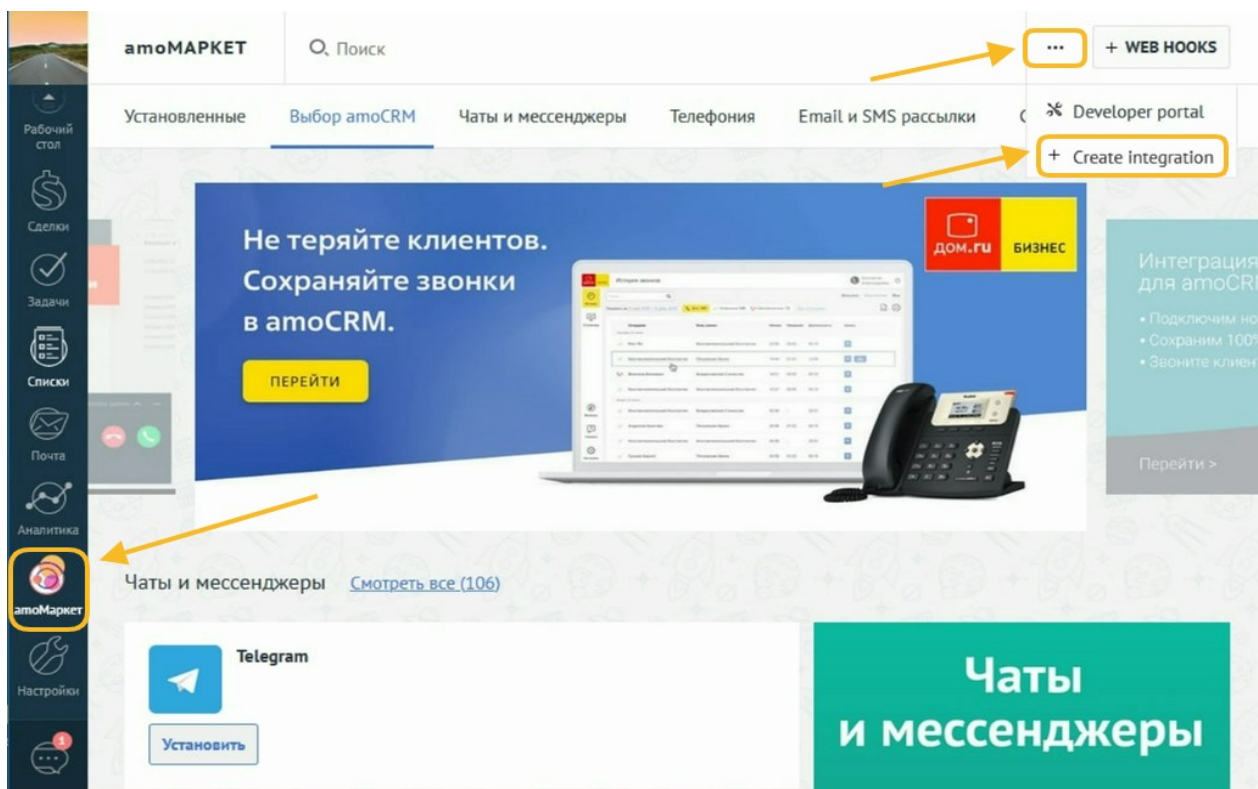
Рабочий стол

Сделки

Задачи

Списки

Почта

Аналитика

amoМаркет

Настройки

1

amoМАРКЕТ

Поиск

...

+ WEB HOOKS

Developer portal

+ Create integration

Установленные

Выбор amoCRM

Чаты и мессенджеры

Телефония

Email и SMS рассылки

Не теряйте клиентов. Сохраняйте звонки в amoCRM.

ПЕРЕЙТИ

ДОМ.RU

БИЗНЕС

Интеграция для amoCR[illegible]

• Подключим но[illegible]
• Сохраним 100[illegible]
• Звоните клиен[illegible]

Перейти >

Чаты и мессенджеры

Смотреть все (106)

Telegram

Установить

Чаты и мессенджеры